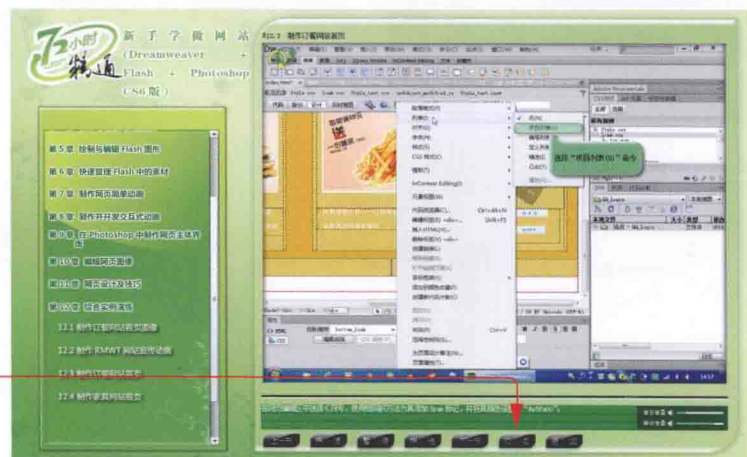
72小时精通

新手学做网站（Dreamweaver + Flash + Photoshop CS6版）

第5章 绘制与编辑 Flash 图形

第6章 快速管理 Flash 中的素材

第7章 制作网页简单动画

第8章 制作并开发交互式动画

第9章 在 Photoshop 中制作网页主体界面

第10章 编辑网页图像

第11章 网页设计及技巧

第12章 综合实例演练

12.1 制作订餐网站首页图像

12.2 制作 XMWT 网站宣传动画

12.3 制作订餐网站首页

12.4 制作家具网站首页

12.3 制作订餐网站首页

选择"项目列表(U)"命令

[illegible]